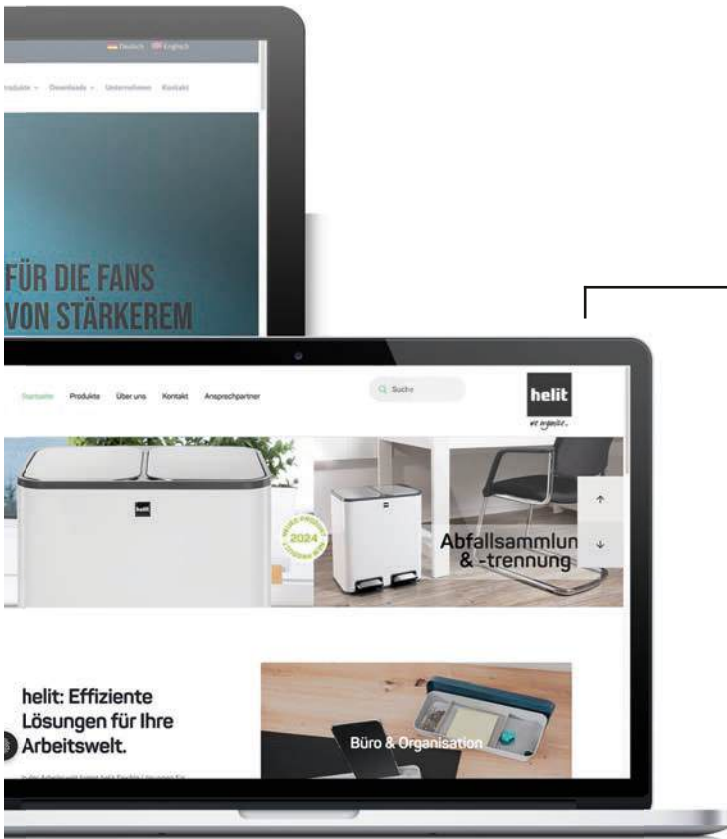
Deutsch Englisch

rodukte Downloads Unternehmen Kontakt

FÜR DIE FANS
VON STÄRKEREM

Startseite Produkte Über uns Kontakt Ansprechpartner

Suche

helit
we organize.

helit

2024

Abfallsammlun
& -trennung

helit: Effiziente Lösungen für Ihre Arbeitswelt.

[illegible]

Büro & Organisation